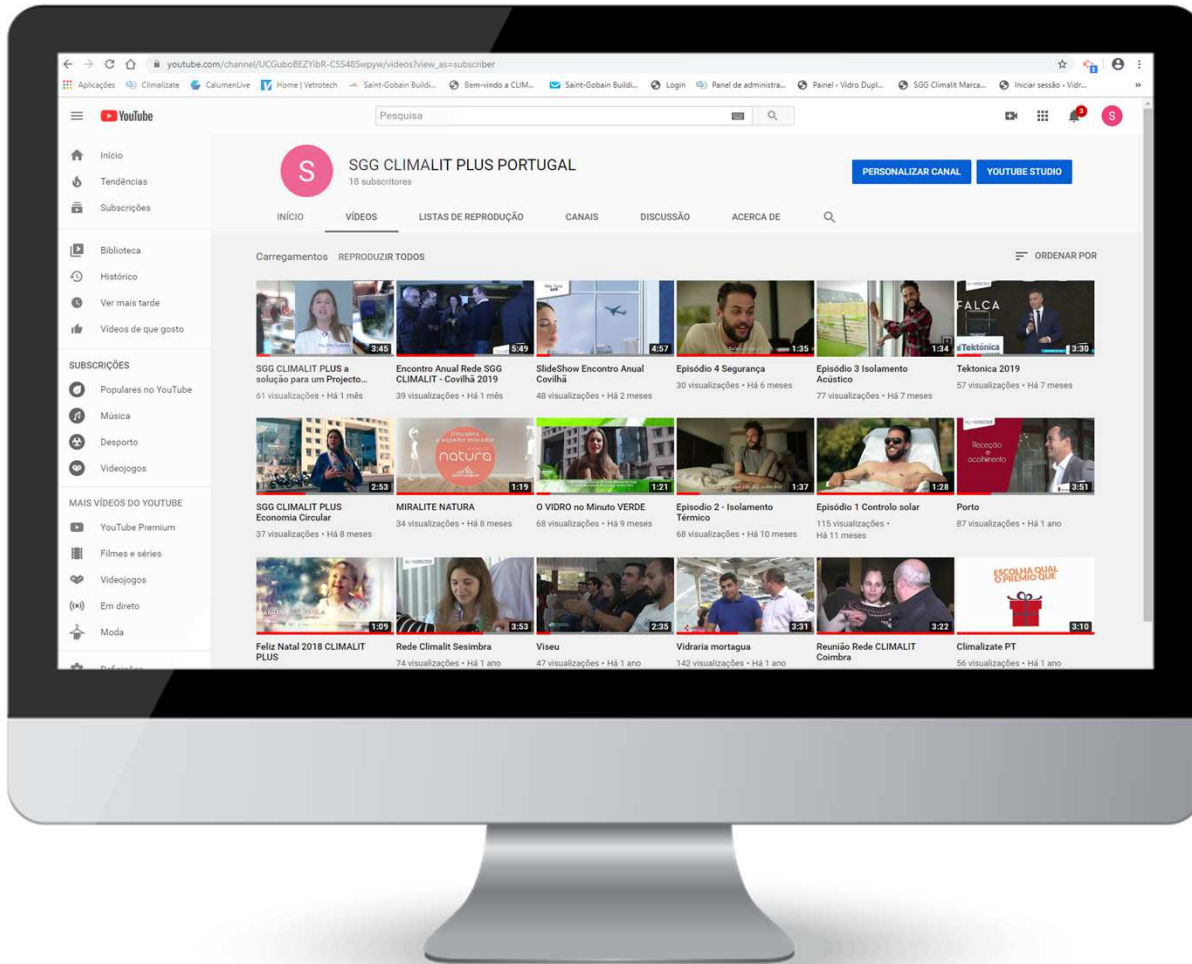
youtube.com/channel/UCGuboBEZYibR-C5S48Swpyw/videos?view_as=subscriber

Aplicações Climalizate CalumenLive Home | Vetrotech Saint-Gobain Buildi... Bem-vindo a CLIM... Saint-Gobain Buildi... Login Panel de administra... Painel - Vidro Dupl... SGG Climalit Marca... Iniciar sessão - Vidr...

YouTube

Pesquisa

Início
Tendências
Subscrições
Biblioteca
Histórico
Ver mais tarde
Vídeos de que gosto

SUBSCRIÇÕES
Populares no YouTube
Música
Desporto
Videojogos

MAIS VÍDEOS DO YOUTUBE
YouTube Premium
Filmes e séries
Videojogos
Em direto
Moda
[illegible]

S
SGG CLIMALIT PLUS PORTUGAL
18 subscritores

PERSONALIZAR CANAL
YOUTUBE STUDIO

INÍCIO VÍDEOS LISTAS DE REPRODUÇÃO CANAIS DISCUSSÃO ACERCA DE

Carregamentos REPRODUZIR TODOS
ORDENAR POR

3:45
SGG CLIMALIT PLUS a solução para um Projecto...
61 visualizações • Há 1 mês

5:49
Encontro Anual Rede SGG CLIMALIT - Covilhã 2019
39 visualizações • Há 1 mês

4:57
SlideShow Encontro Anual Covilhã
48 visualizações • Há 2 meses

1:35
Episódio 4 Segurança
30 visualizações • Há 6 meses

1:34
Episódio 3 Isolamento Acústico
77 visualizações • Há 7 meses

FALCA
Tektónica
3:30
Tektonica 2019
57 visualizações • Há 7 meses

2:53
SGG CLIMALIT PLUS Economia Circular
37 visualizações • Há 8 meses

natura
1:19
MIRALITE NATURA
34 visualizações • Há 8 meses

1:21
O VIDRO no Minuto VERDE
68 visualizações • Há 9 meses

1:37
Episodio 2 - Isolamento Térmico
68 visualizações • Há 10 meses

1:28
Episódio 1 Controlo solar
115 visualizações • Há 11 meses

Receção e acolhimento
3:51
Porto
87 visualizações • Há 1 ano

1:09
Feliz Natal 2018 CLIMALIT PLUS

3:53
Rede Climalit Sesimbra
74 visualizações • Há 1 ano

2:35
Viseu
47 visualizações • Há 1 ano

3:31
Vidraria mortagua
142 visualizações • Há 1 ano

3:22
Reunião Rede CLIMALIT Coimbra

ESCOLHA QUAL O PRÉMIO QUE
3:10
Climalizate PT
56 visualizações • Há 1 ano